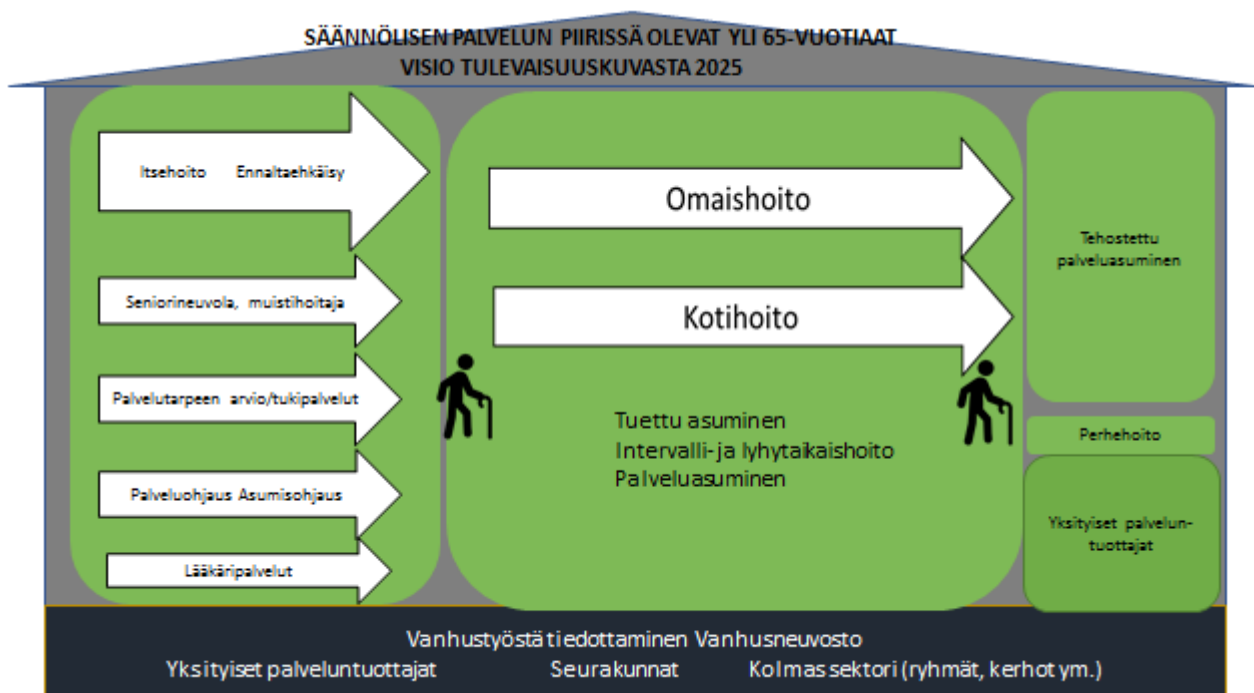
SÄÄNNÖLISEN PALVELUN PIIRISSÄ OLEVAT YLI 65-VUOTIAAT
VISIO TULEVAISUUSKUVASTA 2025

Itsehoito Ennaltaehkäisy

Seniorineuvola, muistihoitaja

Palvelutarpeen arvio/tukipalvelut

Palveluohjaus Asumisohjaus

Lääkäripalvelut

Omaishoito

Kotihoito

Tuettu asuminen
Intervalli- ja lyhytaikaishoito
Palveluasuminen

Tehostettu palveluasuminen

Perhehoito

Yksityiset palvelun-tuottajat

Vanhustyöstä tiedottaminen Vanhusneuvosto
Yksityiset palveluntuottajat Seurakunnat Kolmas sektori (ryhmät, kerhot ym.)